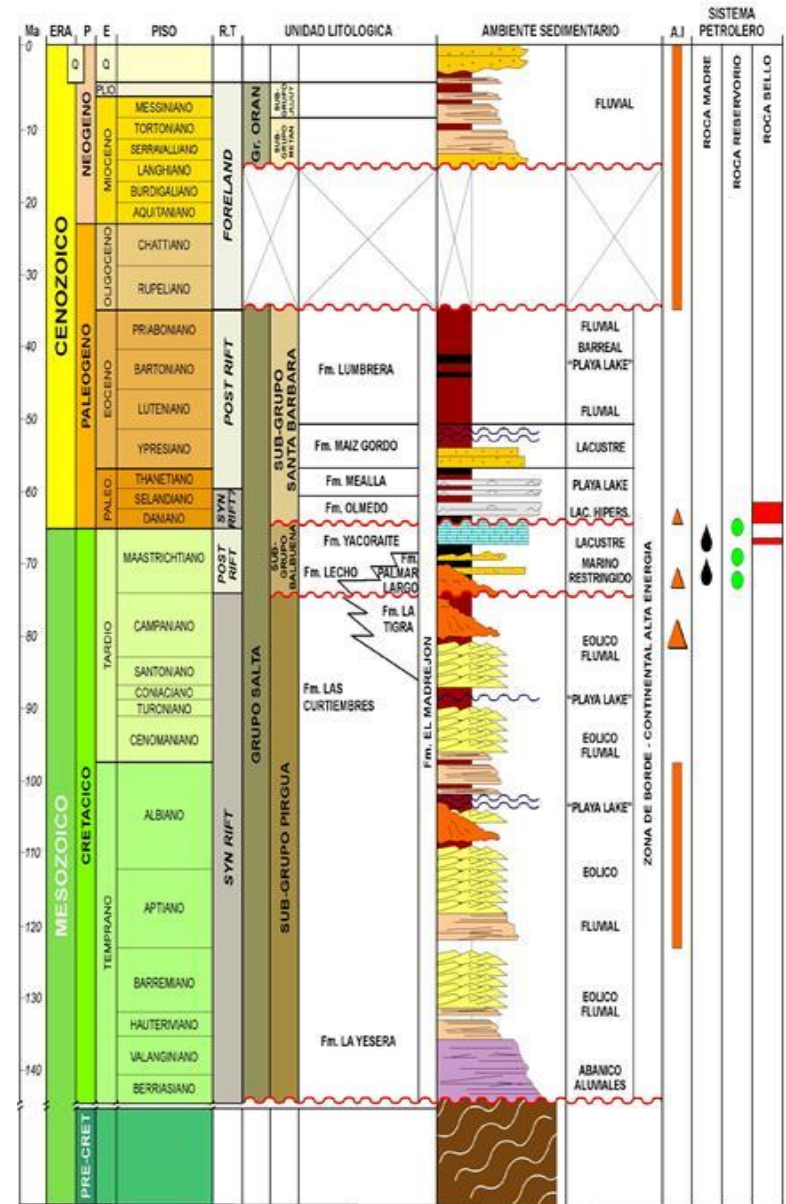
| Ma | ERA | P | E | PISO | R.T | UNIDAD LITOLOGICA | | | AMBIENTE SEDIMENTARIO | | A.I | SISTEMA PETROLERO | | |
|---|---|---|---|---|---|---|---|---|---|---|---|---|---|---|
| | | | | | | | | | | | | ROCA MADRE | ROCA RESERVORIO | ROCA SELLO |
| 0 | CENOZOICO | Q | Q | | FORELAND | Gr. ORAN | | | | | | | | |
| | | NEOGENO | PLIO | | | | SUB-GRUPO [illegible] | | | | | | | |
| 10 | | | MIOCENO | MESSINIANO | | | SUB-GRUPO METAN | | | FLUVIAL | | | | |
| | | | | TORTONIANO | | | | | | | | | | |
| | | | | SERRAVALLIANO | | | | | | | | | | |
| | | | | LANGHIANO | | | | | | | | | | |
| 20 | | | | BURDIGALIANO | | | | | | | | | | |
| | | | | AQUITANIANO | | | | | | | | | | |
| 30 | | | OLIGOCENO | CHATTIANO | | | | | | | | | | |
| | | | | RUPELIANO | | | | | | | | | | |
| 40 | | PALEOGENO | EOCENO | PRIABONIANO | POST RIFT | GRUPO SALTA | SUB-GRUPO SANTA BARBARA | Fm. LUMBRERA | | FLUVIAL | | | | |
| | | | | BARTONIANO | | | | | | BARREAL "PLAYA LAKE" | | | | |
| 50 | | | | LUTENIANO | | | | | | FLUVIAL | | | | |
| | | | | YPRESIANO | | | | Fm. MAIZ GORDO | | LACUSTRE | | | | |
| 60 | | | PALEO | THANETIANO | SYN RIFT? | | | Fm. MEALLA | | PLAYA LAKE | | | | |
| | | | | SELANDIANO | | | | Fm. OLMEDO | | LAC. HIPERS. | | | | |
| | | | | DANIANO | | | | | | | | | | |
| 70 | MESOZOICO | CRETACICO | TARDIO | MAASTRICHTIANO | POST RIFT | | SUB-GRUPO BALBUENA | Fm. YACORAITE | | LACUSTRE | ZONA DE BORDE - CONTINENTAL ALTA ENERGIA | | | |
| | | | | | | | | Fm. LECHO | Fm. PALMAR LARGO | MARINO RESTRINGIDO | | | | |
| 80 | | | | CAMPANIANO | SYN RIFT | | SUB-GRUPO PIRGUA | Fm. LA TIGRA | Fm. EL MADREJON | EOLICO FLUVIAL | | | | |
| | | | | SANTONIANO | | | | | | | | | | |
| 90 | | | | CONIACIANO | | | | Fm. LAS CURTIEMBRES | | "PLAYA LAKE" | | | | |
| | | | | TURONIANO | | | | | | | | | | |
| | | | | CENOMANIANO | | | | | | EOLICO FLUVIAL | | | | |
| 100 | | | TEMPRANO | ALBIANO | | | | | | "PLAYA LAKE" | | | | |
| 110 | | | | | | | | | | EOLICO | | | | |
| 120 | | | | APTIANO | | | | | | FLUVIAL | | | | |
| 130 | | | | BARREMIANO | | | | | | EOLICO FLUVIAL | | | | |
| | | | | HAUTERIVIANO | | | | Fm. LA YESERA | | | | | | |
| 140 | | | | VALANGINIANO | | | | | | ABANICO ALUVIALES | | | | |
| | | | | BERRIASIANO | | | | | | | | | | |
| | PRE-CRET | | | | | | | | | | | | | |